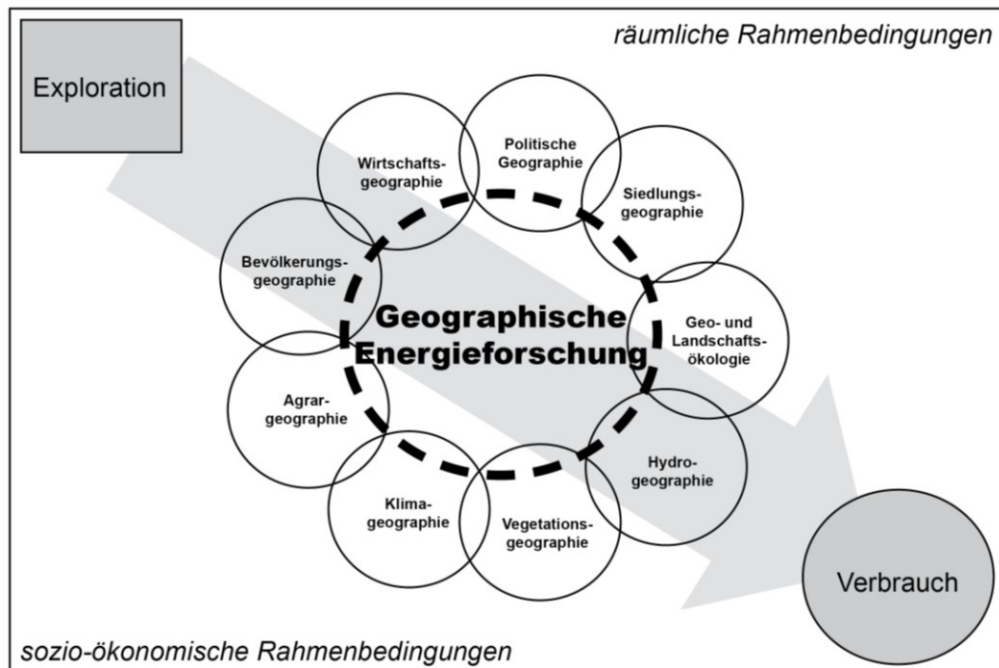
räumliche Rahmenbedingungen

Exploration

Wirtschaftsgeographie

Politische Geographie

Siedlungsgeographie

Bevölkerungsgeographie

Geographische Energieforschung

Geo- und Landschaftsökologie

Agrargeographie

Hydrogeographie

Klimageographie

Vegetationsgeographie

Verbrauch

sozio-ökonomische Rahmenbedingungen